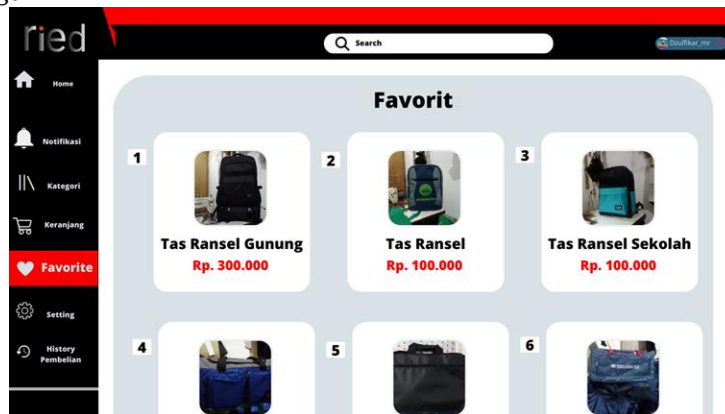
ried

Search

Dzulfikar_mr

Home

Notifikasi

Kategori

Keranjang

Favorite

Setting

History Pembelian

Favorit

1

Tas Ransel Gunung
Rp. 300.000

2

Tas Ransel
Rp. 100.000

3

Tas Ransel Sekolah
Rp. 100.000

4

5

6